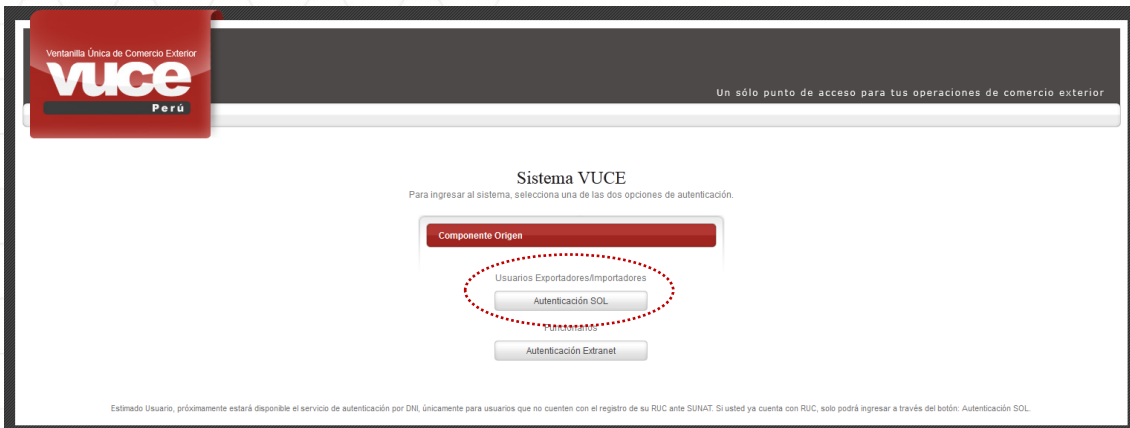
Ventanilla Única de Comercio Exterior
VUCE
Perú

Un sólo punto de acceso para tus operaciones de comercio exterior

Sistema VUCE

Para ingresar al sistema, selecciona una de las dos opciones de autenticación.

Componente Origen

Usuarios Exportadores/Importadores

Autenticación SOL

Funcionarios

Autenticación Extranet

Estimado Usuario, próximamente estará disponible el servicio de autenticación por DNI, únicamente para usuarios que no cuenten con el registro de su RUC ante SUNAT. Si usted ya cuenta con RUC, solo podrá ingresar a través del botón: Autenticación SOL.